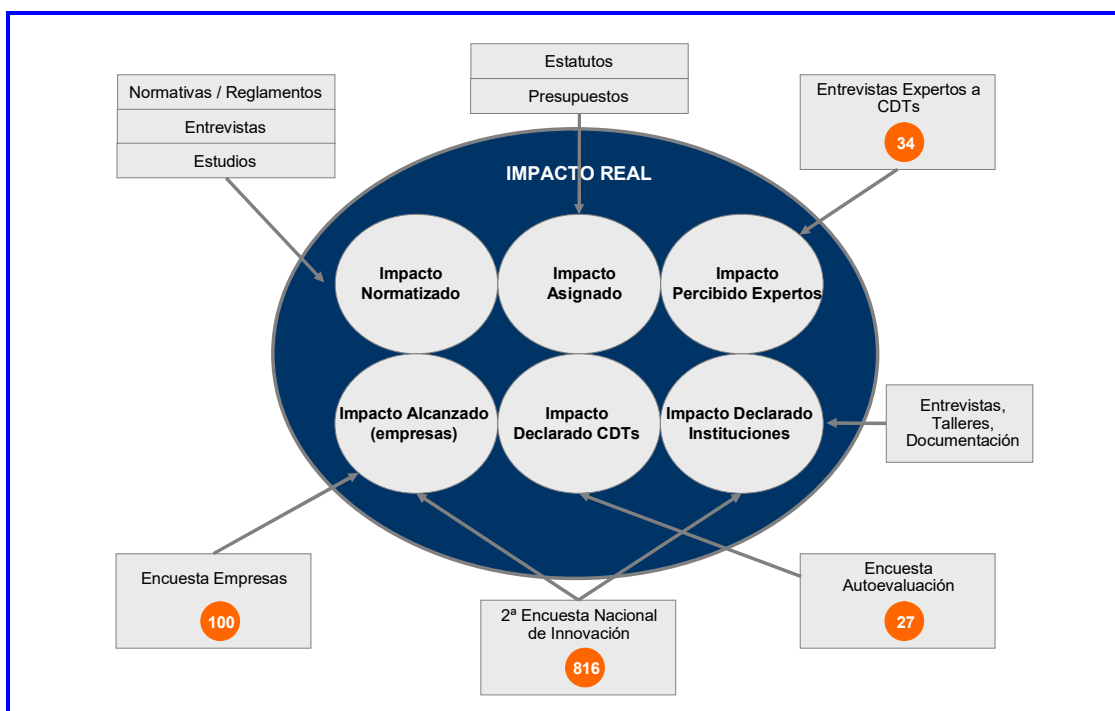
Normativas / Reglamentos
Entrevistas
Estudios

Estatutos
Presupuestos

Entrevistas Expertos a CDTs
34

IMPACTO REAL

Impacto Normatizado

Impacto Asignado

Impacto Percibido Expertos

Impacto Alcanzado (empresas)

Impacto Declarado CDTs

Impacto Declarado Instituciones

Entrevistas, Talleres, Documentación

Encuesta Empresas
100

2ª Encuesta Nacional de Innovación
816

Encuesta Autoevaluación
27